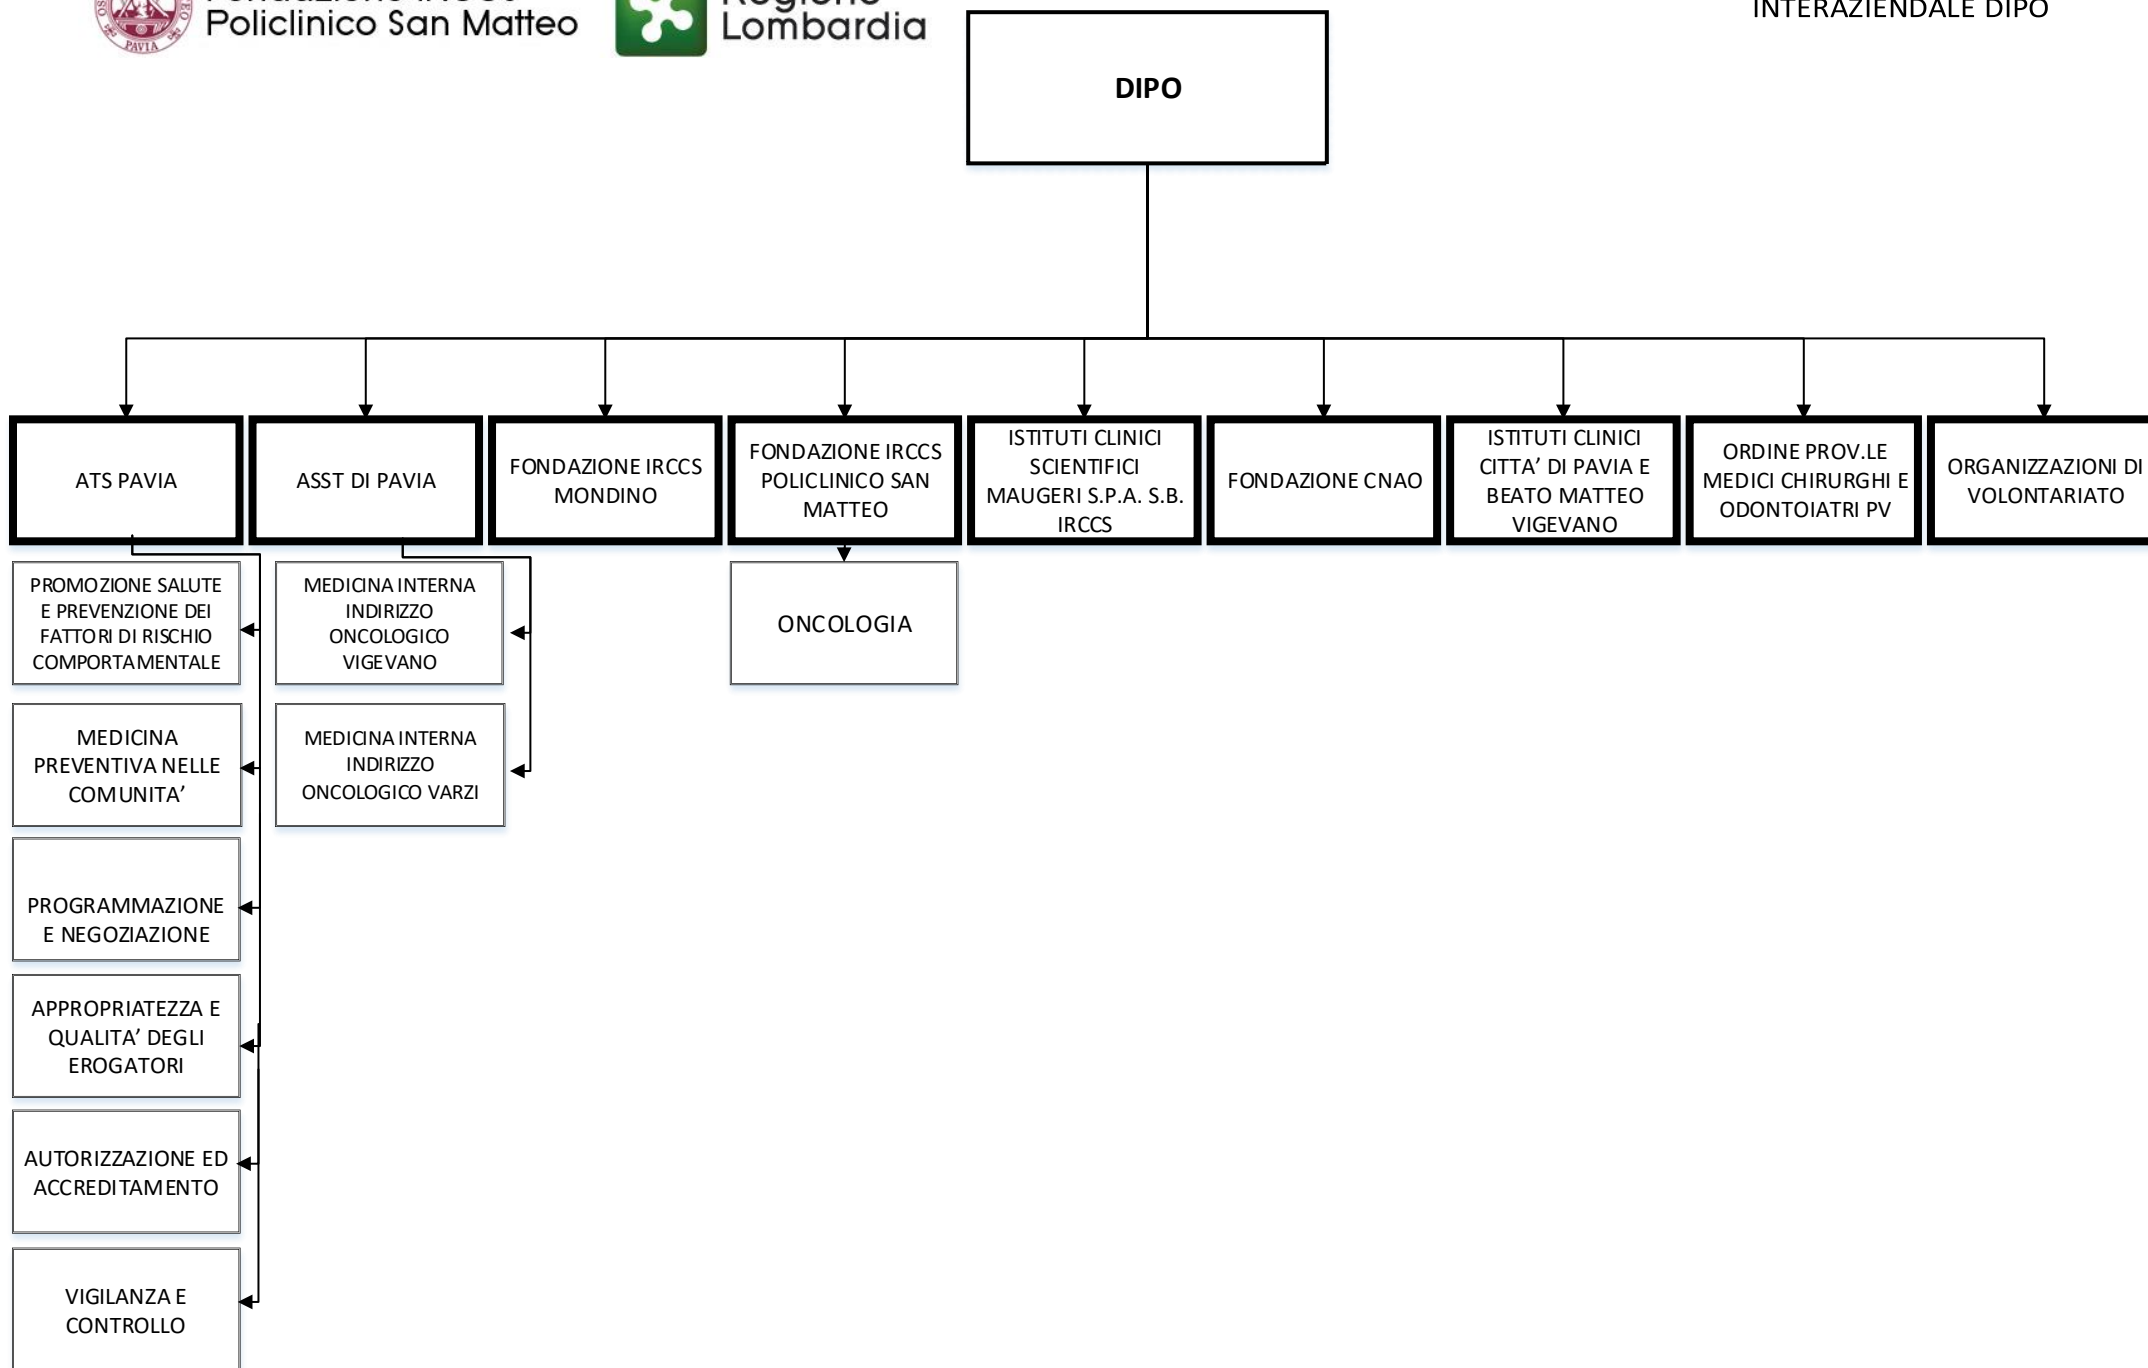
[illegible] Policlinico San Matteo

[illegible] Lombardia

INTERAZIENDALE DIPO

DIPO

ATS PAVIA

ASST DI PAVIA

FONDAZIONE IRCCS MONDINO

FONDAZIONE IRCCS POLICLINICO SAN MATTEO

ISTITUTI CLINICI SCIENTIFICI MAUGERI S.P.A. S.B. IRCCS

FONDAZIONE CNAO

ISTITUTI CLINICI CITTA' DI PAVIA E BEATO MATTEO VIGEVANO

ORDINE PROV.LE MEDICI CHIRURGHI E ODONTOIATRI PV

ORGANIZZAZIONI DI VOLONTARIATO

PROMOZIONE SALUTE E PREVENZIONE DEI FATTORI DI RISCHIO COMPORTAMENTALE

MEDICINA PREVENTIVA NELLE COMUNITA'

PROGRAMMAZIONE E NEGOZIAZIONE

APPROPRIATEZZA E QUALITA' DEGLI EROGATORI

AUTORIZZAZIONE ED ACCREDITAMENTO

VIGILANZA E CONTROLLO

MEDICINA INTERNA INDIRIZZO ONCOLOGICO VIGEVANO

MEDICINA INTERNA INDIRIZZO ONCOLOGICO VARZI

ONCOLOGIA